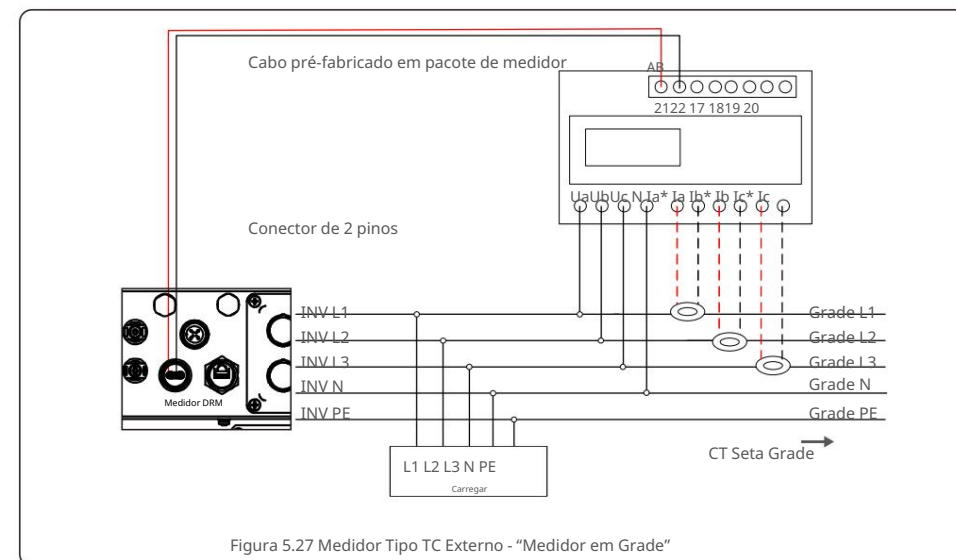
Cabo pré-fabricado em pacote de medidor

AB
21 22 17 18 19 20

Ua Ub Uc N Ia* Ia Ib* Ib Ic* Ic

Conector de 2 pinos

Medidor DRM

INV L1
INV L2
INV L3
INV N
INV PE

Grade L1
Grade L2
Grade L3
Grade N
Grade PE

CT Seta Grade

L1 L2 L3 N PE
Carregar

Figura 5.27 Medidor Tipo TC Externo - "Medidor em Grade"